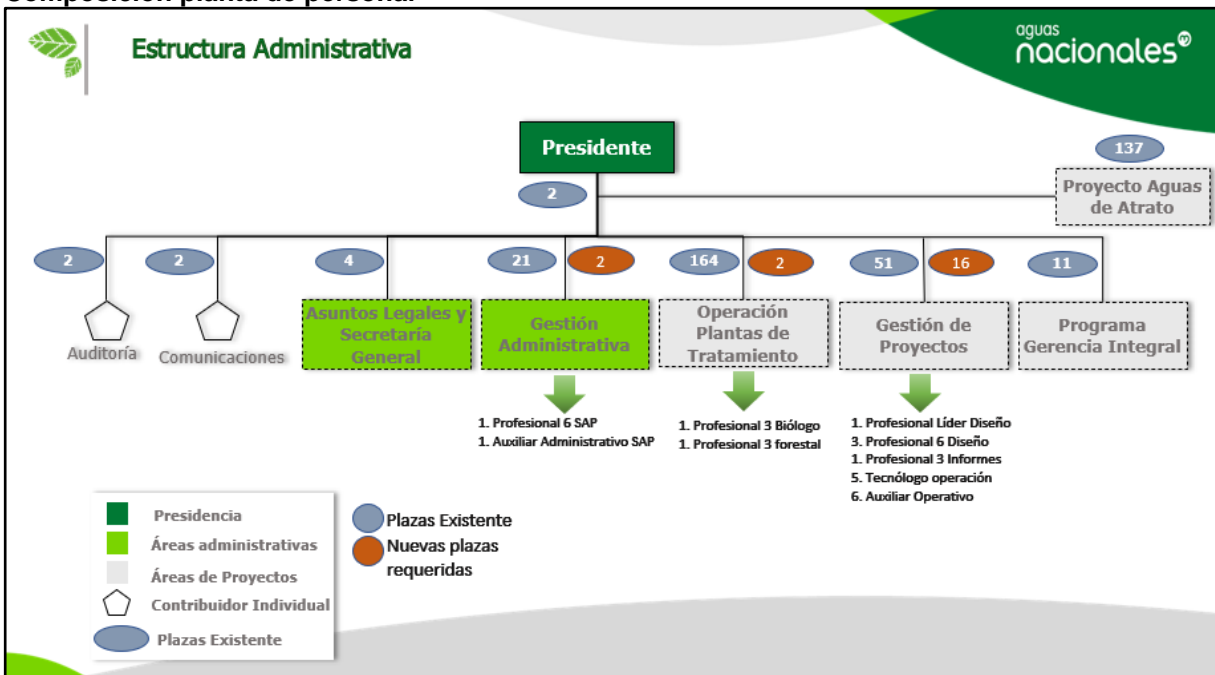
Composición planta de personal

Estructura Administrativa

aguas nacionales

Presidente

2

137

Proyecto Aguas de Atrato

2

2

4

21

2

164

2

51

16

11

Auditoría

Comunicaciones

Asuntos Legales y Secretaría General

Gestión Administrativa

Operación Plantas de Tratamiento

Gestión de Proyectos

Programa Gerencia Integral

1. Profesional 6 SAP
1. Auxiliar Administrativo SAP

1. Profesional 3 Biólogo
1. Profesional 3 forestal

1. Profesional Líder Diseño
3. Profesional 6 Diseño
1. Profesional 3 Informes
5. Tecnólogo operación
6. Auxiliar Operativo

Presidencia
Áreas administrativas
Áreas de Proyectos
Contribuidor Individual
Plazas Existente

Plazas Existente
Nuevas plazas requeridas